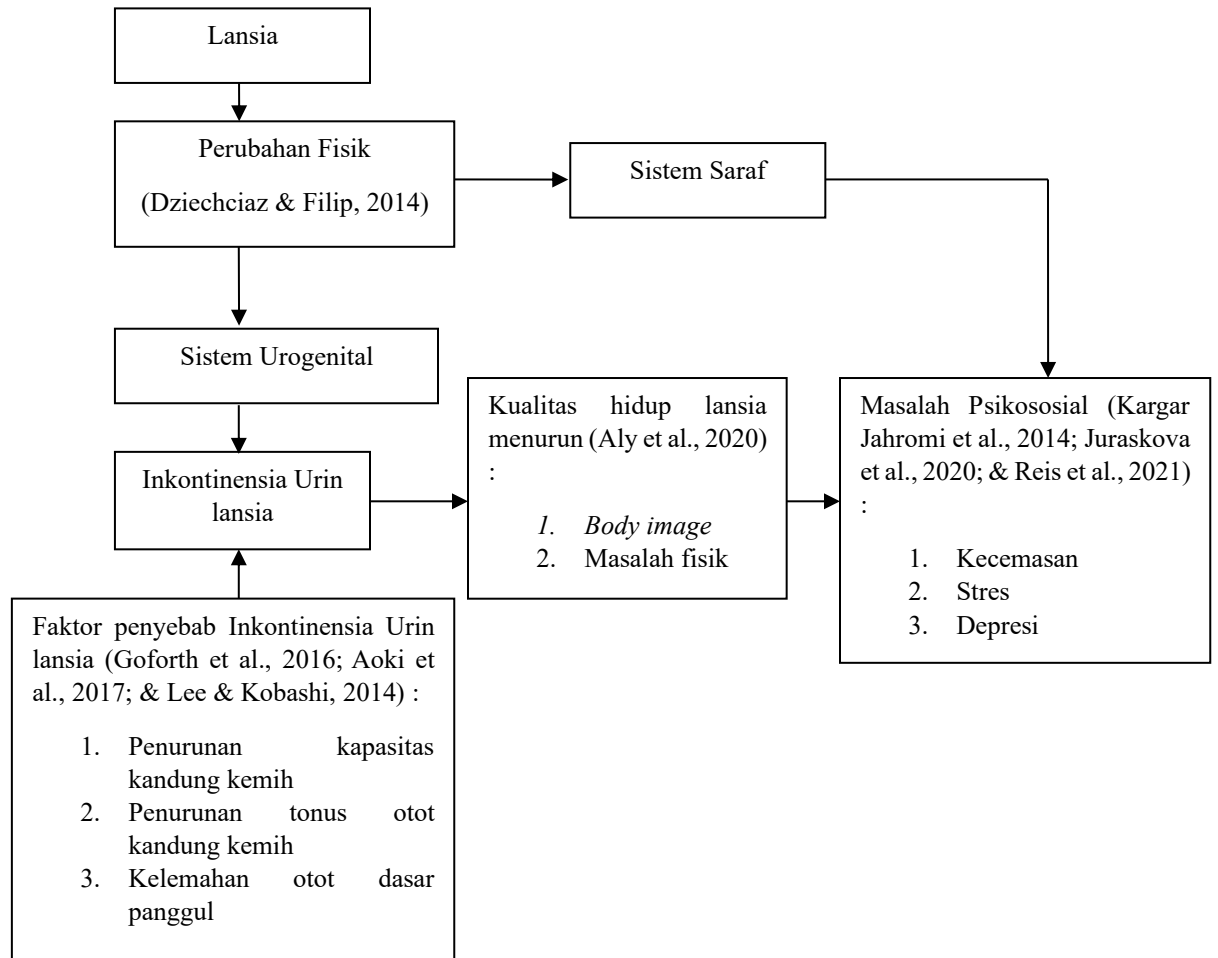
Lansia

Perubahan Fisik

(Dziechciaz & Filip, 2014)

Sistem Saraf

Sistem Urogenital

Inkontinensia Urin lansia

Kualitas hidup lansia menurun (Aly et al., 2020) :

1. Body image
2. Masalah fisik

Masalah Psikososial (Kargar Jahromi et al., 2014; Juraskova et al., 2020; & Reis et al., 2021) :

1. Kecemasan
2. Stres
3. Depresi

Faktor penyebab Inkontinensia Urin lansia (Goforth et al., 2016; Aoki et al., 2017; & Lee & Kobashi, 2014) :

1. Penurunan kapasitas kandung kemih
2. Penurunan tonus otot kandung kemih
3. Kelemahan otot dasar panggul